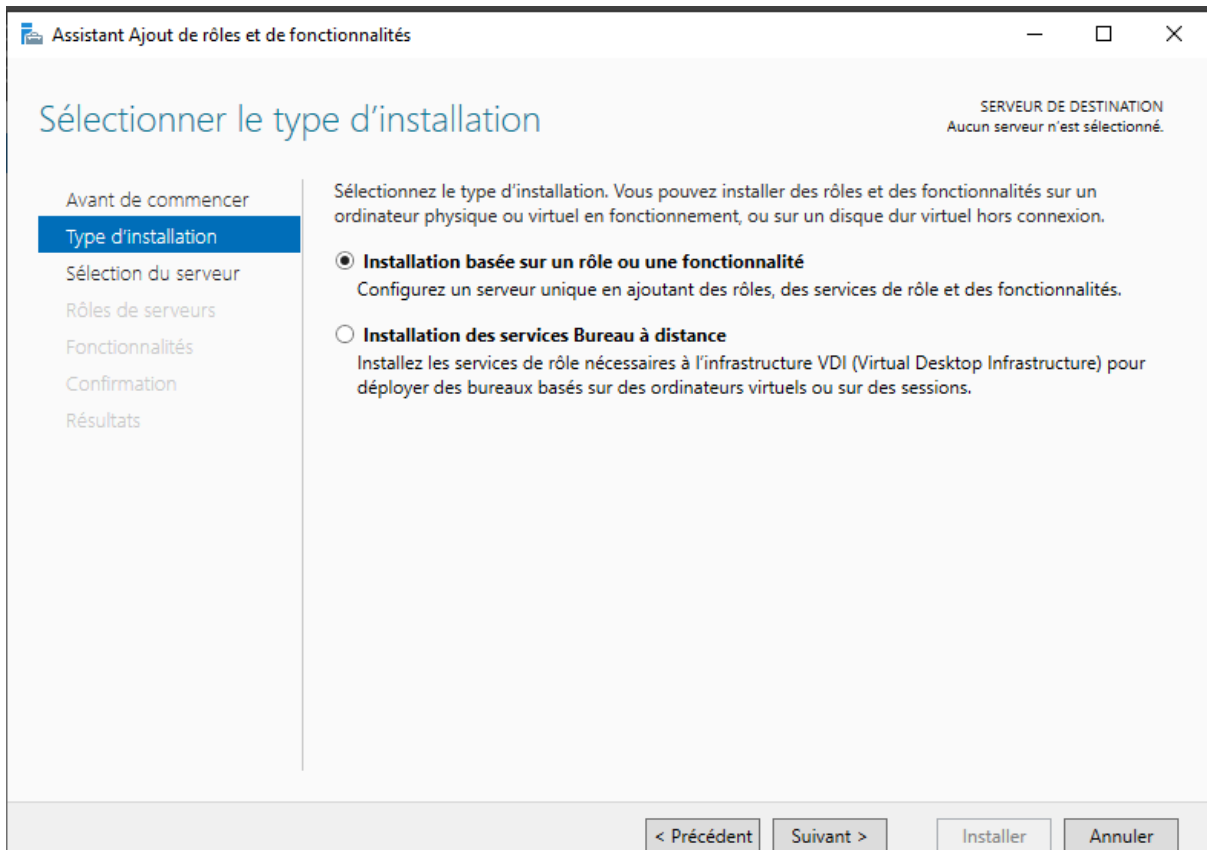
Assistant Ajout de rôles et de fonctionnalités

Sélectionner le type d’installation

SERVEUR DE DESTINATION
Aucun serveur n’est sélectionné.

Avant de commencer
Type d’installation
Sélection du serveur
Rôles de serveurs
Fonctionnalités
Confirmation
Résultats

Sélectionnez le type d’installation. Vous pouvez installer des rôles et des fonctionnalités sur un ordinateur physique ou virtuel en fonctionnement, ou sur un disque dur virtuel hors connexion.

Installation basée sur un rôle ou une fonctionnalité
Configurez un serveur unique en ajoutant des rôles, des services de rôle et des fonctionnalités.

Installation des services Bureau à distance
Installez les services de rôle nécessaires à l’infrastructure VDI (Virtual Desktop Infrastructure) pour déployer des bureaux basés sur des ordinateurs virtuels ou sur des sessions.

< Précédent
Suivant >
Installer
Annuler